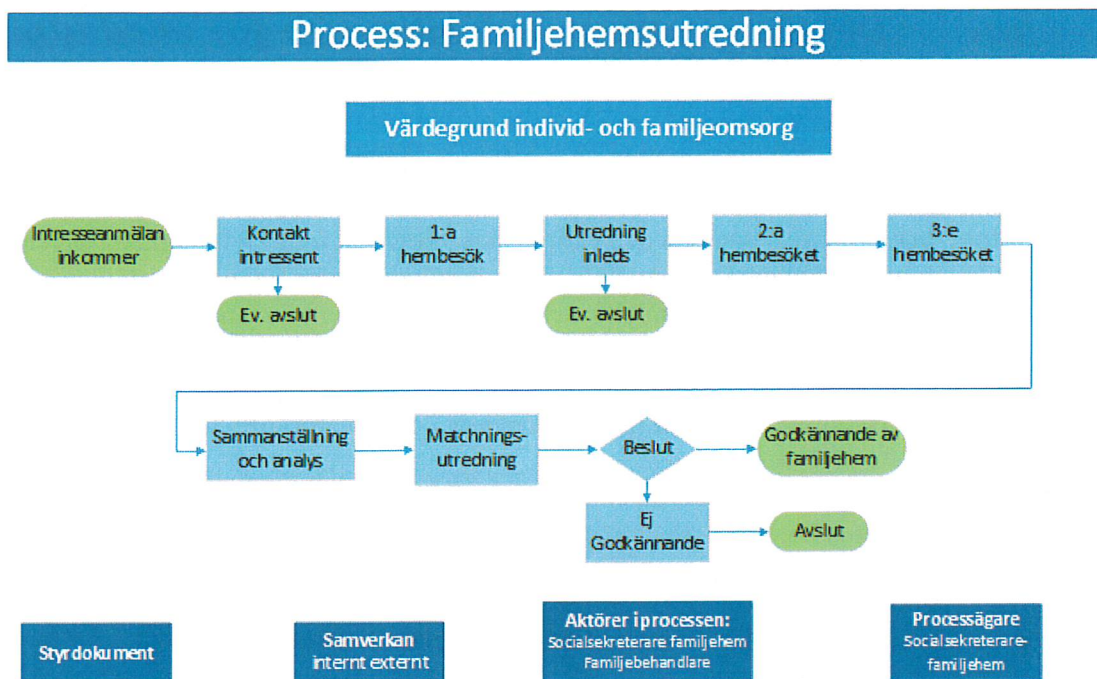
Process: Familjehemsutredning

Värdegrund individ- och familjeomsorg

Intresseanmälan inkommer

Kontakt intressent

Ev. avslut

1:a hembesök

Utredning inleds

Ev. avslut

2:a hembesöket

3:e hembesöket

Sammanställning och analys

Matchnings-utredning

Beslut

Godkännande av familjehem

Ej Godkännande

Avslut

Styrdokument

Samverkan internt externt

Aktörer i processen: Socialsekreterare familjehem Familjebehandlare

Processägare Socialsekreterare-familjehem